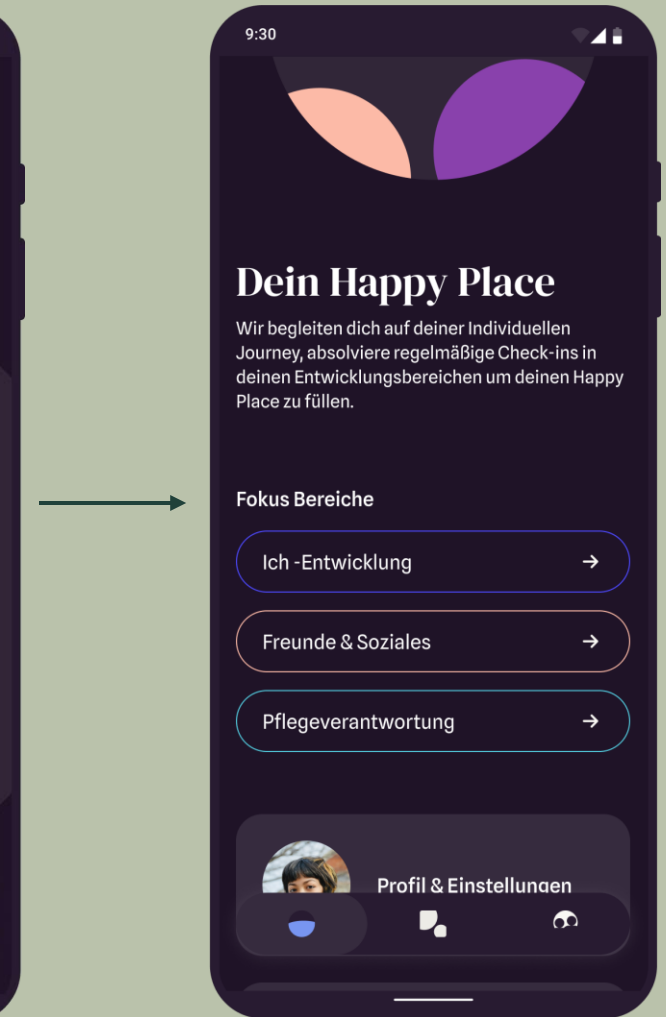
9:30

Dein Happy Place

Wir begleiten dich auf deiner Individuellen Journey, absolviere regelmäßige Check-ins in deinen Entwicklungsbereichen um deinen Happy Place zu füllen.

Fokus Bereiche

Ich -Entwicklung →

Freunde & Soziales →

Pflegeverantwortung →

Profil & Einstellungen